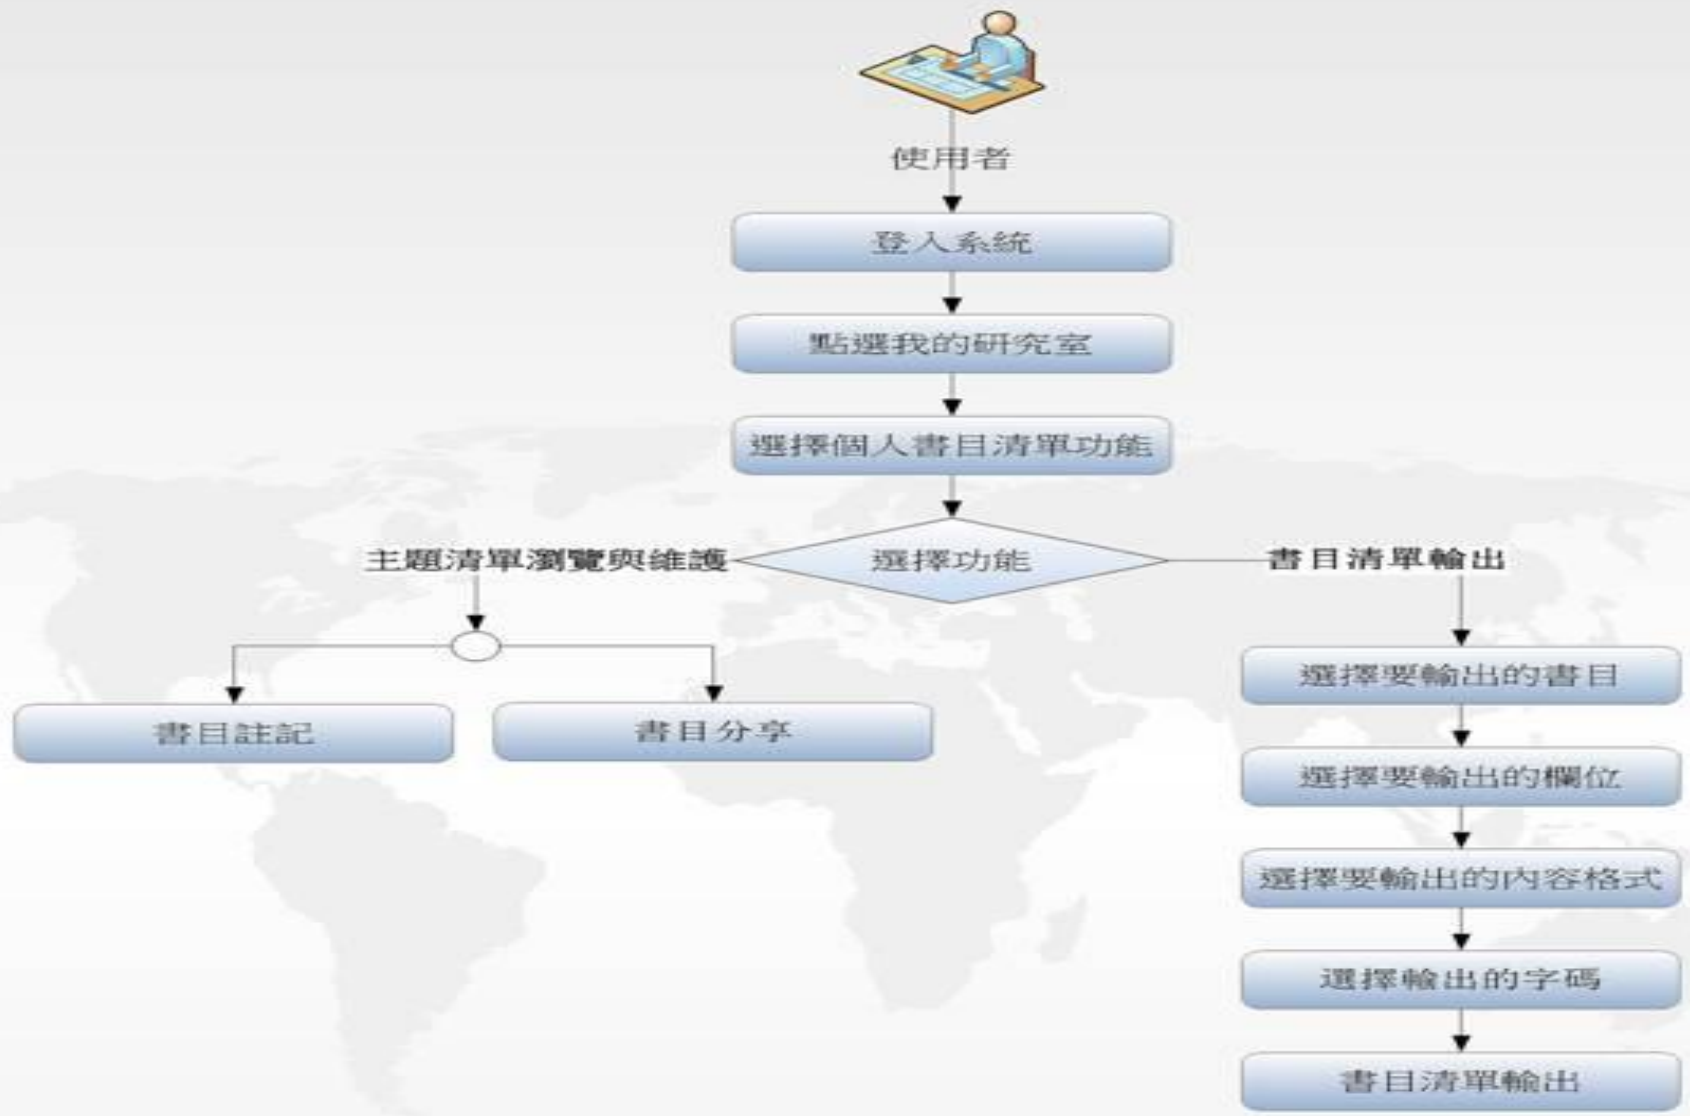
使用者

登入系統

點選我的研究室

選擇個人書目清單功能

選擇功能

主題清單瀏覽與維護

書目註記

書目分享

書目清單輸出

選擇要輸出的書目

選擇要輸出的欄位

選擇要輸出的內容格式

選擇輸出的字碼

書目清單輸出